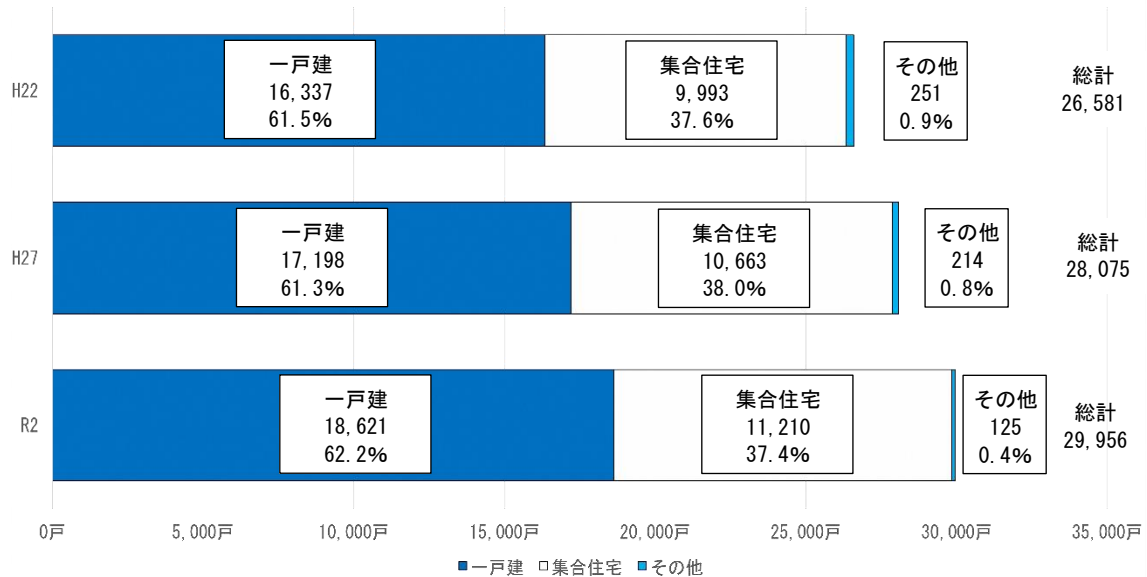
H22
一戸建
16,337
61.5%
集合住宅
9,993
37.6%
その他
251
0.9%
総計
26,581

H27
一戸建
17,198
61.3%
集合住宅
10,663
38.0%
その他
214
0.8%
総計
28,075

R2
一戸建
18,621
62.2%
集合住宅
11,210
37.4%
その他
125
0.4%
総計
29,956

0戸 5,000戸 10,000戸 15,000戸 20,000戸 25,000戸 30,000戸 35,000戸

一戸建 集合住宅 その他